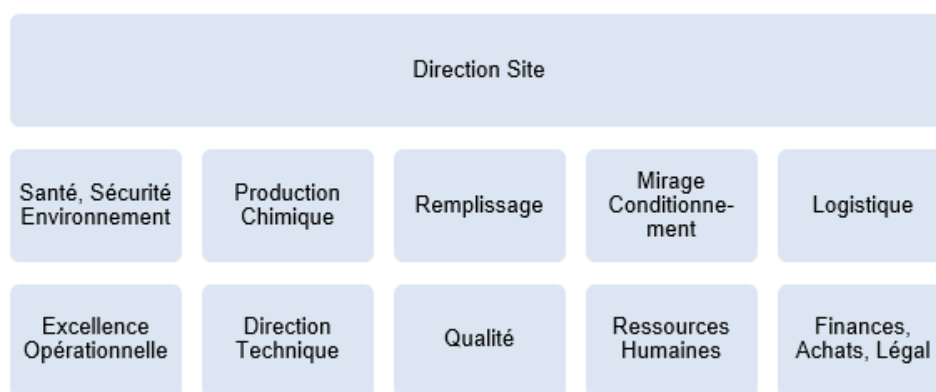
Direction Site

Santé, Sécurité Environnement

Production Chimique

Remplissage

Mirage Conditionnement

Logistique

Excellence Opérationnelle

Direction Technique

Qualité

Ressources Humaines

Finances, Achats, Légal